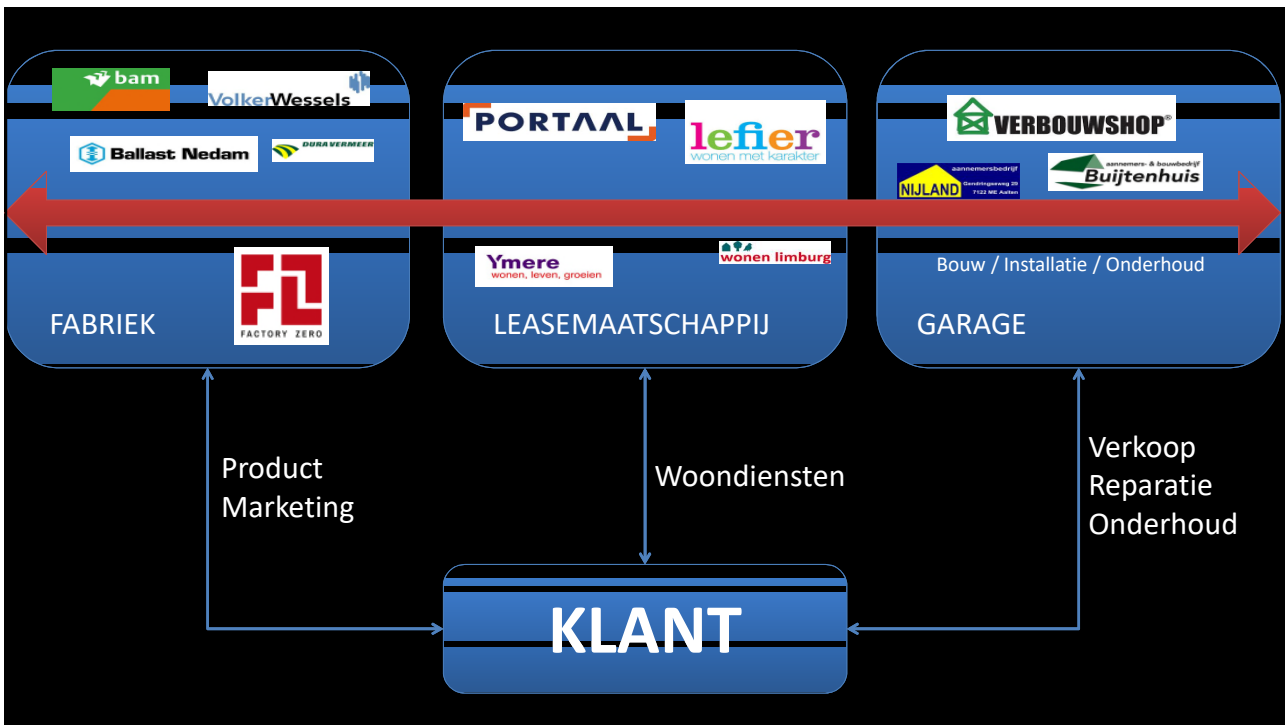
bam

VolkerWessels

Ballast Nedam

DURA VERMEER

FACTORY ZERO

FABRIEK

PORTAAL

lefier
wonen met karakter

Ymere
wonen, leven, groeien

wonen limburg

LEASEMAATSCHAPPIJ

VERBOUWSHOP®

aannemersbedrijf
NIJLAND
Gendringseweg 29
7122 ME Aalten

aannemers- & bouwbedrijf
Buijtenhuis

Bouw / Installatie / Onderhoud

GARAGE

Product
Marketing

Woondiensten

Verkoop
Reparatie
Onderhoud

KLANT